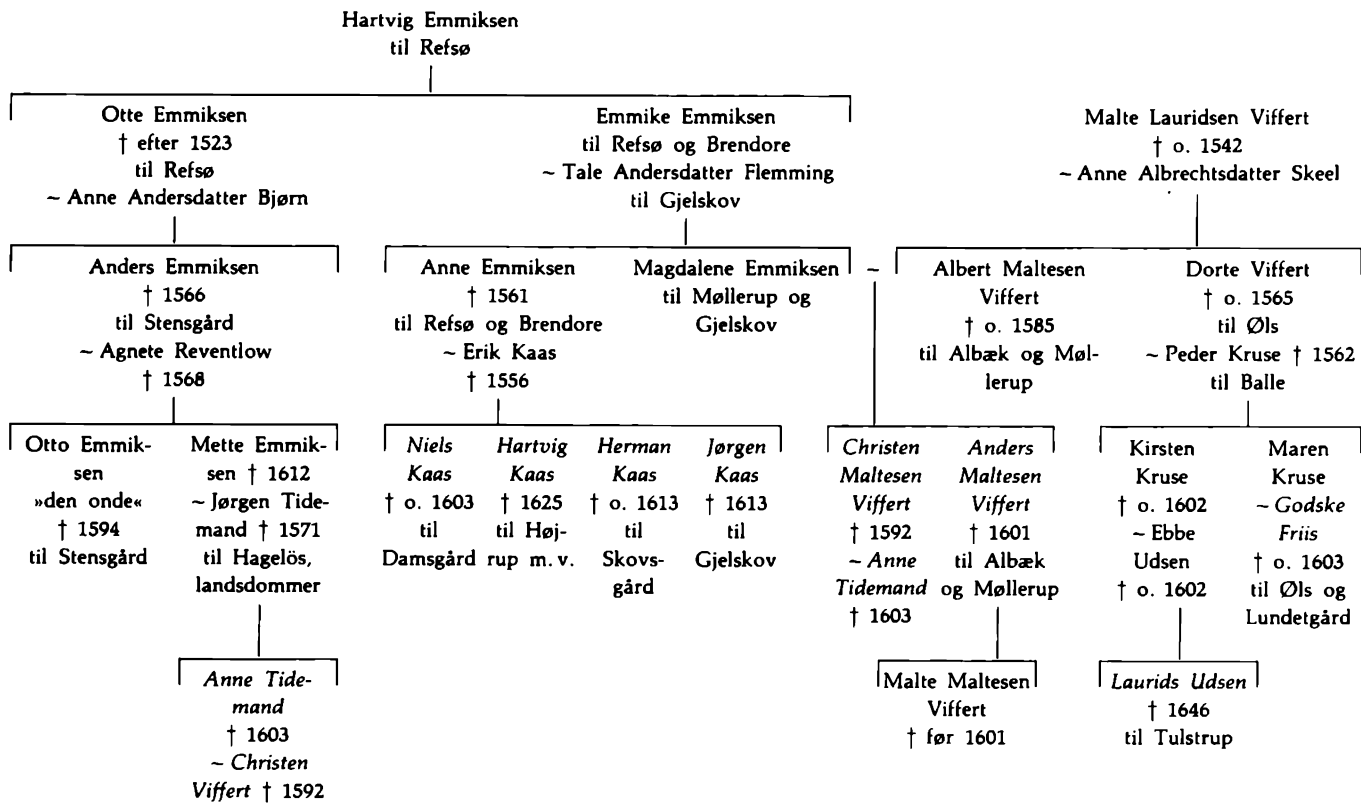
Hartvig Emmiksen
til Refsø

Otte Emmiksen
† efter 1523
til Refsø
~ Anne Andersdatter Bjørn

Emmike Emmiksen
til Refsø og Brendore
~ Tale Andersdatter Flemming
til Gjelskov

Malte Lauridsen Viffert
† o. 1542
~ Anne Albrechtsdatter Skeel

Anders Emmiksen
† 1566
til Stensgård
~ Agnete Reventlow
† 1568

Anne Emmiksen
† 1561
til Refsø og Brendore
~ Erik Kaas
† 1556

Magdalene Emmiksen
til Møllerup og Gjelskov

~

Albert Maltesen Viffert
† o. 1585
til Albæk og Møllerup

Dorte Viffert
† o. 1565
til Øls
~ Peder Kruse † 1562
til Balle

Otto Emmiksen
»den onde«
† 1594
til Stensgård

Mette Emmiksen † 1612
~ Jørgen Tidemand † 1571
til Hagelös, landsdommer

Niels Kaas
† o. 1603
til Damsgård

Hartvig Kaas
† 1625
til Højrup m.v.

Herman Kaas
† o. 1613
til Skovsgård

Jørgen Kaas
† 1613
til Gjelskov

Christen Maltesen Viffert
† 1592
~ Anne Tidemand
† 1603

Anders Maltesen Viffert
† 1601
til Albæk og Møllerup

Kirsten Kruse
† o. 1602
~ Ebbe Udsen
† o. 1602

Maren Kruse
~ Godske Friis
† o. 1603
til Øls og Lundetgård

Anne Tidemand
† 1603
~ Christen Viffert † 1592

Malte Maltesen Viffert
† før 1601

Laurids Udsen
† 1646
til Tulstrup